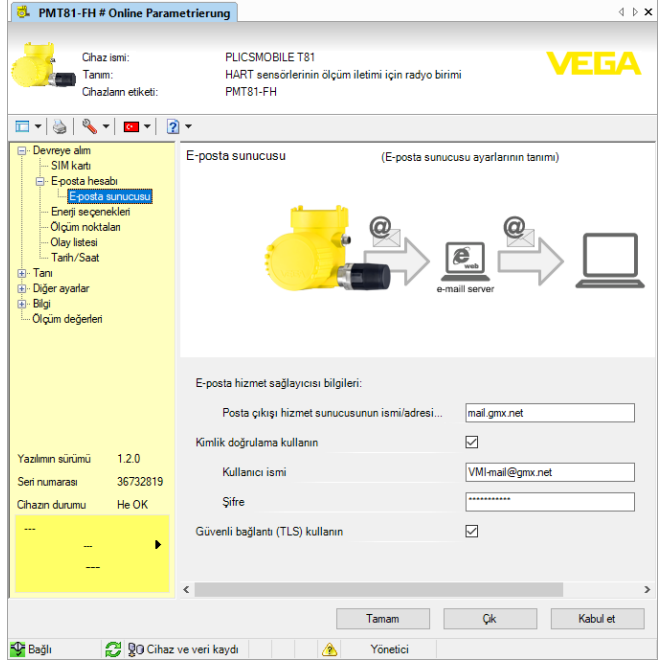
PMT81-FH # Online Parametrierung

Cihaz ismi: PLICSMOBILE T81
Tanım: HART sensörlerinin ölçüm iletimi için radyo birimi
Cihazların etiketi: PMT81-FH

VEGA

Devreye alım
SIM kartı
E-posta hesabı
E-posta sunucusu
Enerji seçenekleri
Ölçüm noktaları
Olay listesi
Tarih/Saat
Tanı
Diğer ayarlar
Bilgi
Ölçüm değerleri

Yazılımın sürümü 1.2.0
Seri numarası 36732819
Cihazın durumu He OK

---
--
---

E-posta sunucusu (E-posta sunucusu ayarlarının tanımı)

e-maill server

E-posta hizmet sağlayıcısı bilgileri:
Posta çıkışı hizmet sunucusunun ismi/adresi... mail.gmx.net
Kimlik doğrulama kullanın ☑
Kullanıcı ismi VMI-mail@gmx.net
Şifre ***********
Güvenli bağlantı (TLS) kullanın ☑

Tamam Çık Kabul et

Bağlı Cihaz ve veri kaydı Yönetici